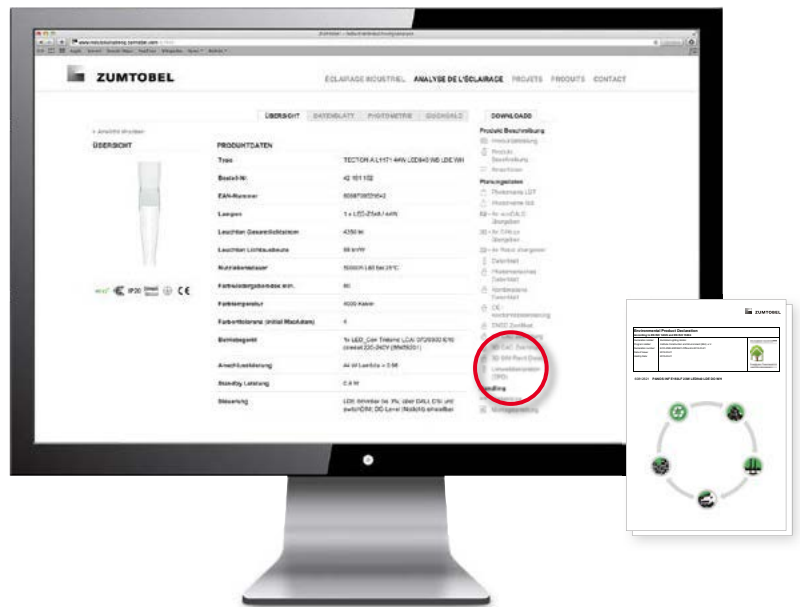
ZUMTOBEL

ÉCLAIRAGE INDUSTRIEL ANALYSE DE L'ÉCLAIRAGE PROJETS PRODUITS CONTACT

ÜBERSICHT DATENBLATT PHOTOMETRIE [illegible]

DOWNLOADS

ÜBERSICHT

PRODUKTDATEN

| | |
|---|---|
| Type | TECTON A L1171 44W LED840 WB LDE WH |
| Bestell-Nr. | 42 181 102 |
| EAN-Nummer | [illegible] |
| Lampen | 1 x LED-Z5kB / 44W |
| Leuchten Gesamtlichtstrom | 4350 lm |
| Leuchten Lichtausbeute | 99 lm/W |
| Nutzlebensdauer | 50000 h L80 bei 25°C |
| Farbwiedergabeindex min. | 80 |
| Farbtemperatur | 4000 Kelvin |
| Farbortoleranz (initial MacAdam) | 4 |
| Betriebsgerät | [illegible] |
| Anschlussleistung | 44 W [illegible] |
| Standby Leistung | 0.8 W |
| Steuerung | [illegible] |

Produkt Beschreibung

Planungsdaten

IP20 CE

ZUMTOBEL

Environmental Product Declaration